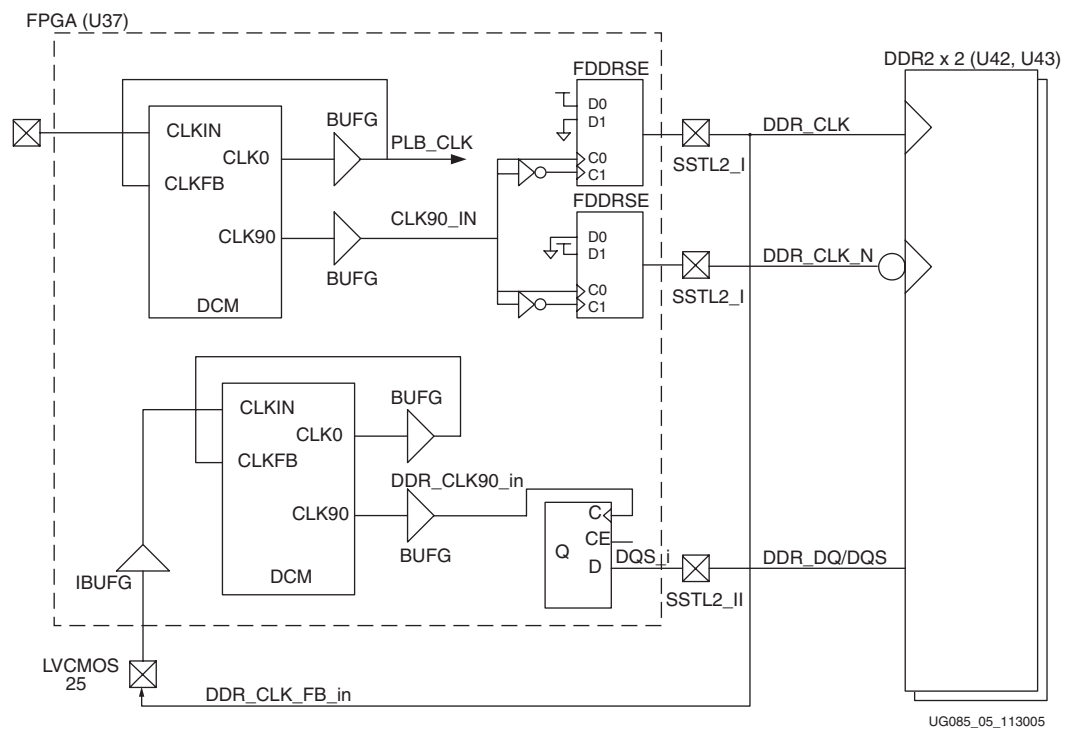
FPGA (U37)

DDR2 x 2 (U42, U43)

CLKIN

CLK0

CLKFB

CLK90

DCM

BUFG

PLB_CLK

CLK90_IN

BUFG

FDDRSE

D0

D1

C0

C1

FDDRSE

D0

D1

C0

C1

SSTL2_I

DDR_CLK

SSTL2_I

DDR_CLK_N

CLKIN

CLK0

CLKFB

CLK90

DCM

BUFG

DDR_CLK90_in

BUFG

C

CE

Q

D

DQS_i

SSTL2_II

DDR_DQ/DQS

IBUFG

LVCMOS 25

DDR_CLK_FB_in

UG085_05_113005